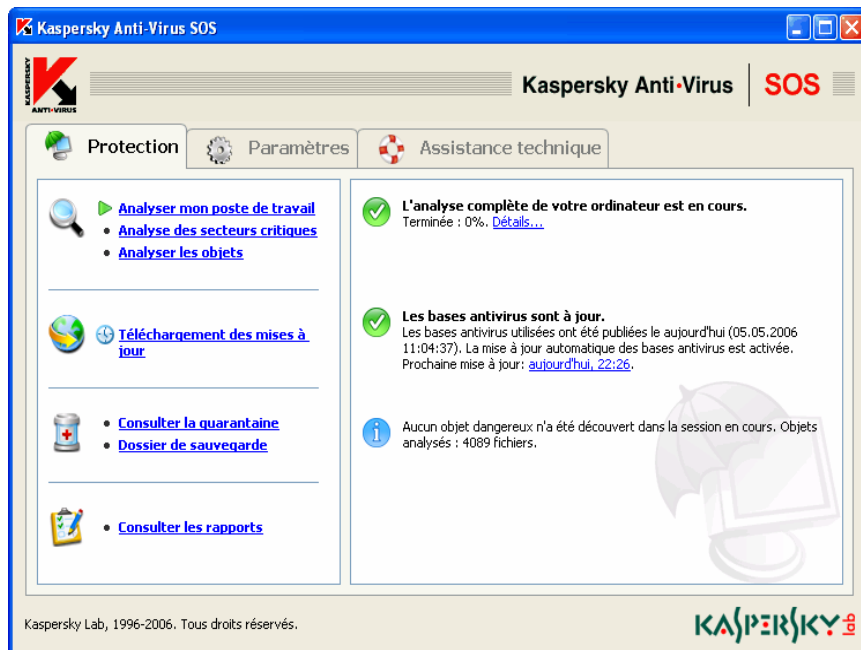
Kaspersky Anti-Virus SOS

KASPERSKY ANTI-VIRUS

Kaspersky Anti·Virus | SOS

Protection | Paramètres | Assistance technique

Analyser mon poste de travail
• Analyse des secteurs critiques
• Analyser les objets

Téléchargement des mises à jour

• Consulter la quarantaine
• Dossier de sauvegarde

• Consulter les rapports

L'analyse complète de votre ordinateur est en cours.
Terminée : 0%. Détails...

Les bases antivirus sont à jour.
Les bases antivirus utilisées ont été publiées le aujourd'hui (05.05.2006 11:04:37). La mise à jour automatique des bases antivirus est activée. Prochaine mise à jour: aujourd'hui, 22:26.

Aucun objet dangereux n'a été découvert dans la session en cours. Objets analysés : 4089 fichiers.

Kaspersky Lab, 1996-2006. Tous droits réservés.

KASPERSKY lab